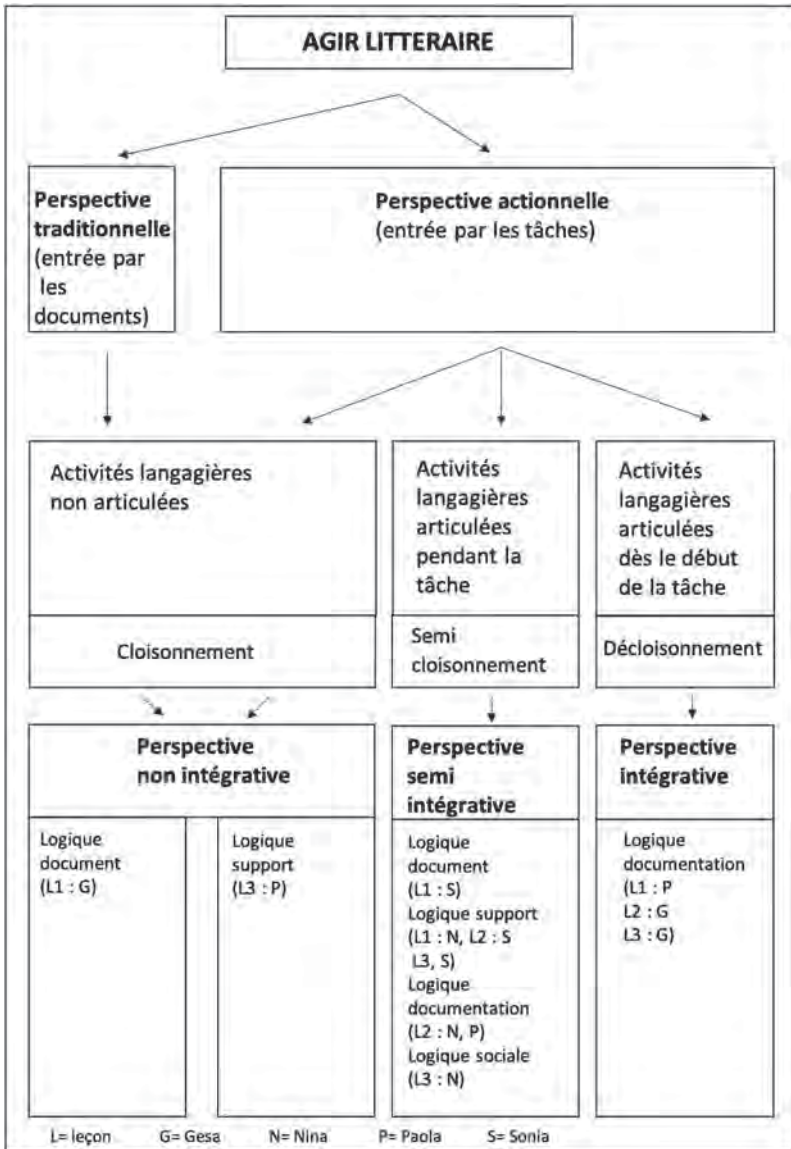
AGIR LITTERAIRE

**Perspective traditionnelle** (entrée par les documents)

**Perspective actionnelle** (entrée par les tâches)

Activités langagières non articulées

Cloisonnement

Activités langagières articulées pendant la tâche

Semi cloisonnement

Activités langagières articulées dès le début de la tâche

Décloisonnement

**Perspective non intégrative**

Logique document (L1 : G)

Logique support (L3 : P)

**Perspective semi intégrative**

Logique document (L1 : S)
Logique support (L1 : N, L2 : S L3, S)
Logique documentation (L2 : N, P)
Logique sociale (L3 : N)

**Perspective intégrative**

Logique documentation (L1 : P L2 : G L3 : G)

L= leçon G= Gesa N= Nina P= Paola S= Sonia